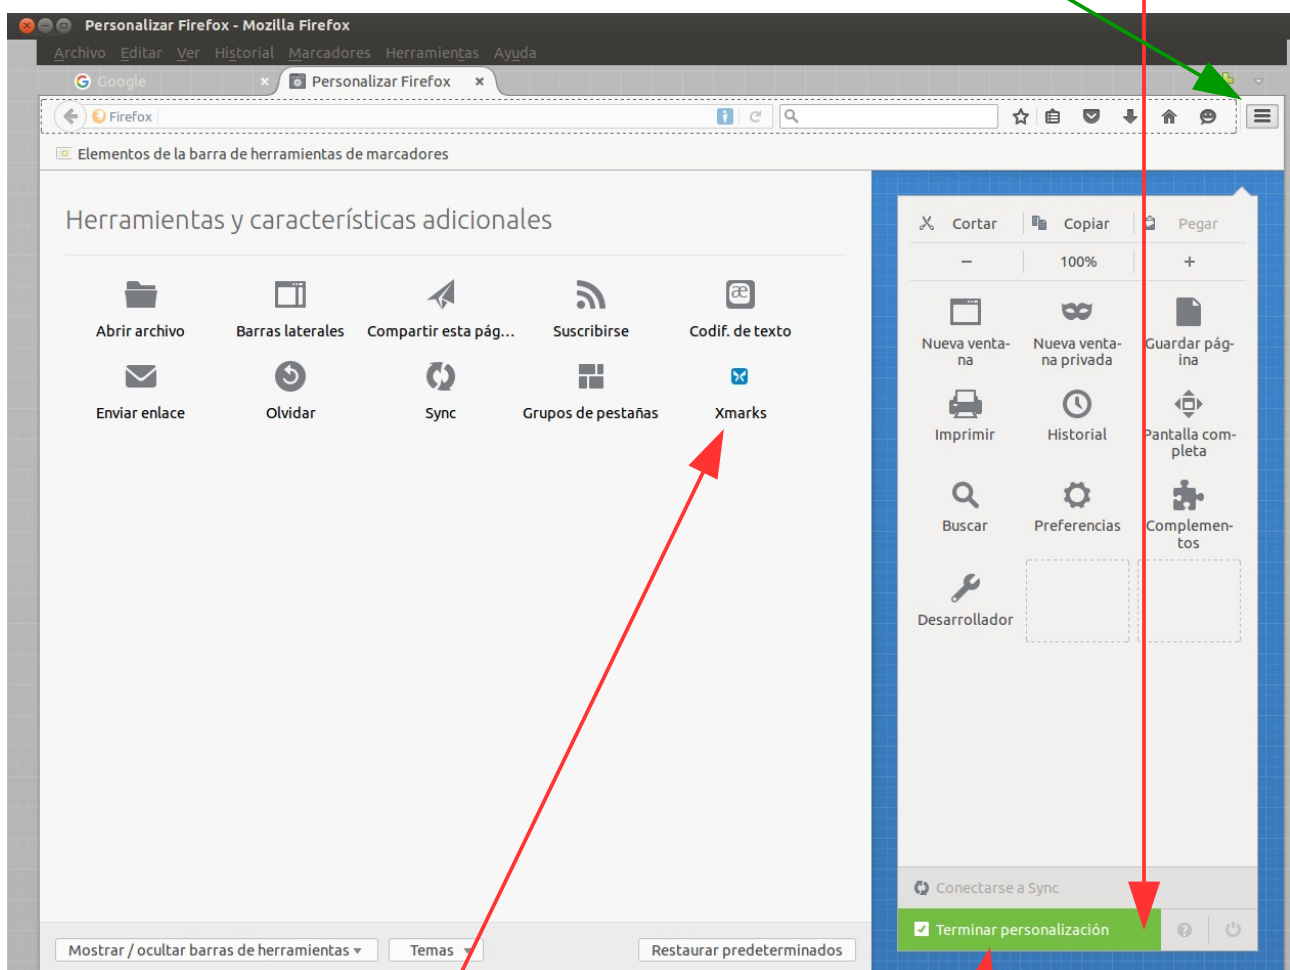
Personalizar Firefox - Mozilla Firefox

Archivo Editar Ver Historial Marcadores Herramientas Ayuda

Google ×
Personalizar Firefox ×

Firefox

Elementos de la barra de herramientas de marcadores

Herramientas y características adicionales

Abrir archivo
Barras laterales
Compartir esta pág...
Suscribirse
Codif. de texto
Enviar enlace
Olvidar
Sync
Grupos de pestañas
Xmarks

Cortar
Copiar
Pegar
–
100%
+
Nueva ventana
Nueva ventana privada
Guardar página
Imprimir
Historial
Pantalla completa
Buscar
Preferencias
Complementos
Desarrollador

Conectarse a Sync
Terminar personalización

Mostrar / ocultar barras de herramientas ▾
Temas ▾
Restaurar predeterminados